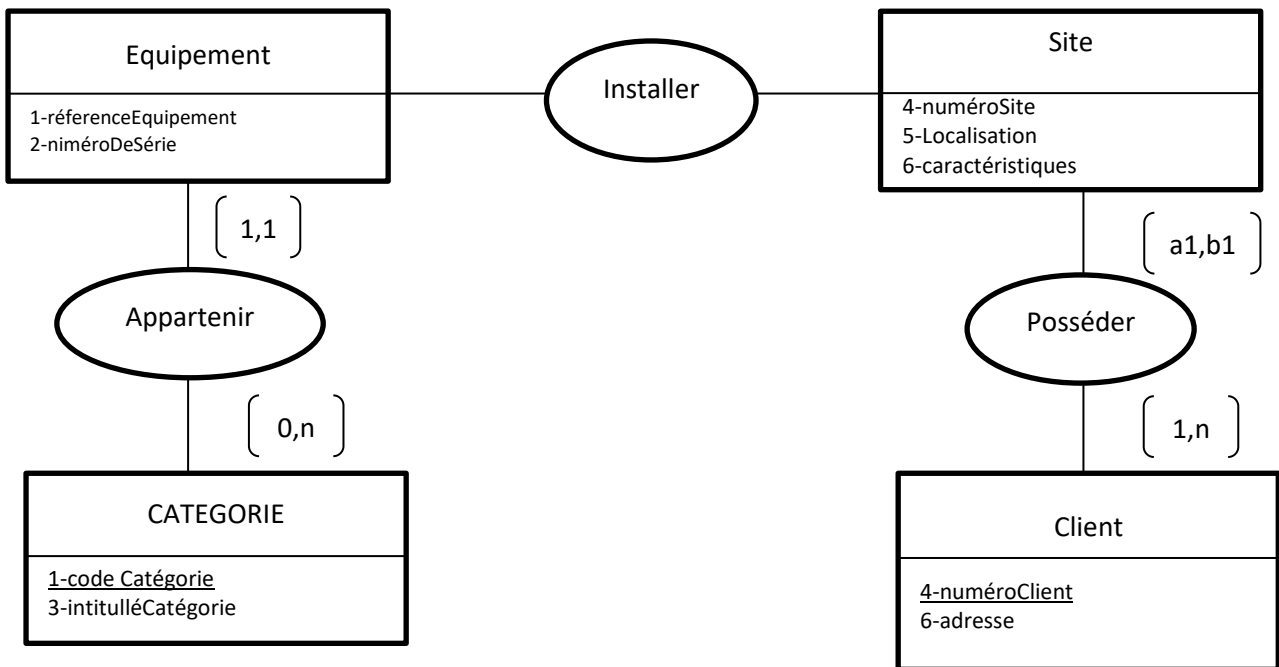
Equipement

1-réferenceEquipement
2-niméroDeSérie

Installer

Site

4-numéroSite
5-Localisation
6-caractéristiques

1,1

a1,b1

Appartenir

Posséder

0,n

1,n

CATEGORIE

1-code Catégorie
3-intitulléCatégorie

Client

4-numéroClient
6-adresse